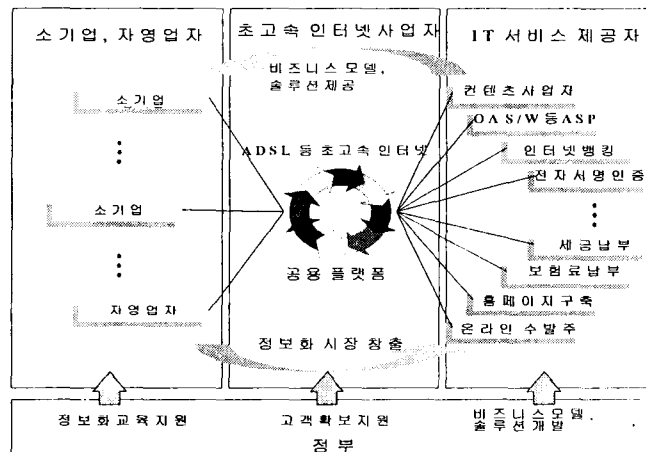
소기업, 자영업자

소기업

⋮

소기업

⋮

자영업자

초고속 인터넷사업자

비즈니스모델, 솔루션제공

ADSL 등 초고속 인터넷

공용 플랫폼

정보화 시장 창출

IT 서비스 제공자

컨텐츠사업자

OAS/W 등 ASP

인터넷뱅킹

전자서명인증

⋮

세금납부

보험료납부

홈페이지구축

온라인 수발주

정보화교육지원

고객확보지원

비즈니스모델, 솔루션개발

정부